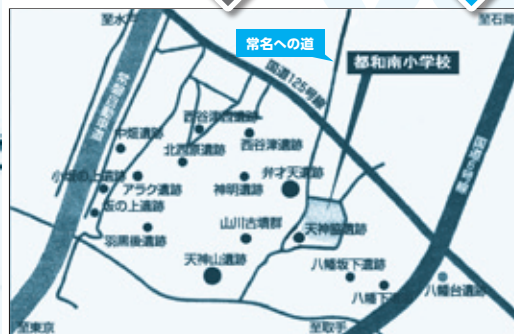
至水戸

至石岡

常名への道

都和南小学校

国道125号線

常磐自動車道

国道6号線

中坂遺跡

西谷津西遺跡

北西原遺跡

西谷津遺跡

小松の上遺跡

アラク遺跡

神明遺跡

弁才天遺跡

坂の上遺跡

羽黒後遺跡

山川古墳群

天神脇遺跡

天神山遺跡

八幡坂下遺跡

八幡下遺跡

八幡台遺跡

至東京

至取手